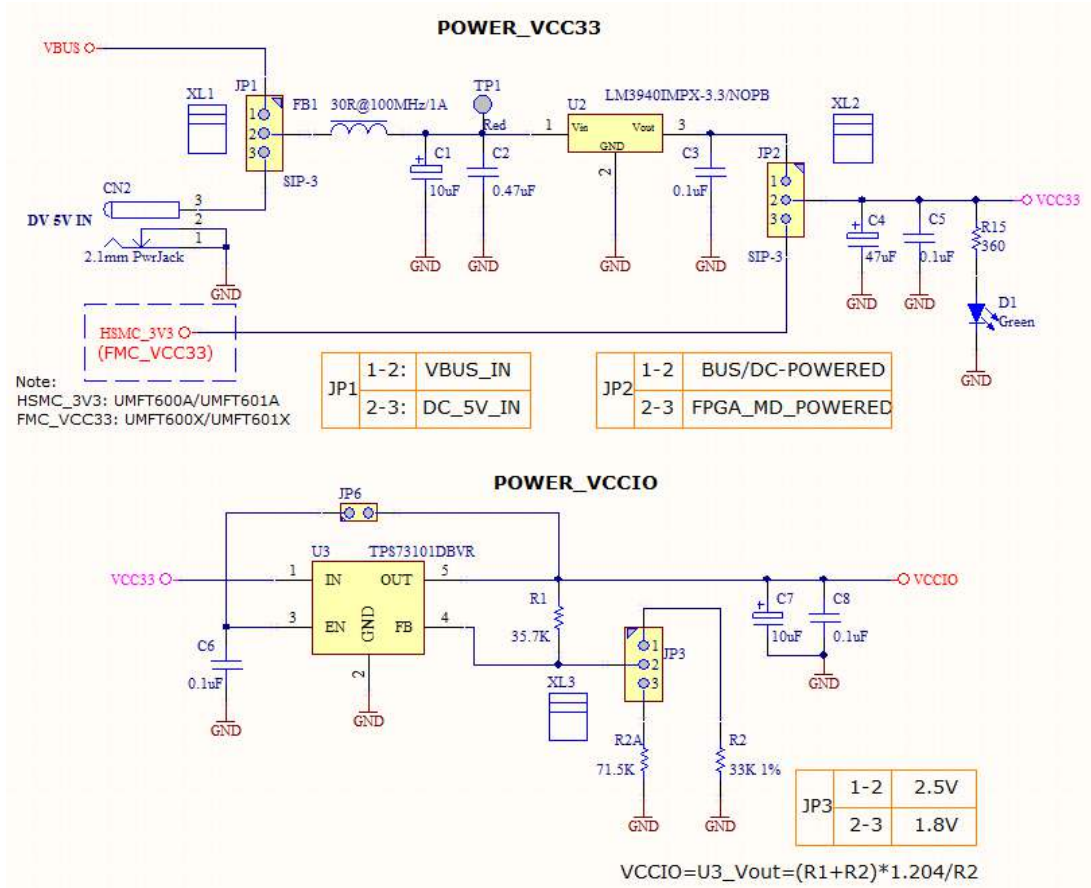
POWER_VCC33

VBUS

XL1

JP1

1
2
3

FB1

30R@100MHz/1A

TP1

Red

U2

LM3940IMPX-3.3/NOPB

1

Vin

Vout

3

GND

2

XL2

SIP-3

C1

10uF

C2

0.47uF

C3

0.1uF

JP2

1
2
3

VCC33

CN2

3
2
1

DV 5V IN

2.1mm PwrJack

GND

GND

GND

GND

GND

SIP-3

C4

47uF

C5

0.1uF

R15

360

GND

GND

D1

Green

GND

HSMC_3V3

(FMC_VCC33)

Note:
HSMC_3V3: UMFT600A/UMFT601A
FMC_VCC33: UMFT600X/UMFT601X

| JP1 | 1-2: | VBUS_IN |
|---|---|---|
| | 2-3: | DC_5V_IN |

| JP2 | 1-2 | BUS/DC-POWERED |
|---|---|---|
| | 2-3 | FPGA_MD_POWERED |

POWER_VCCIO

JP6

U3

TPS73101DBVR

VCC33

1

IN

OUT

5

VCCIO

3

EN

GND

FB

4

R1

35.7K

C7

10uF

C8

0.1uF

JP3

1
2
3

GND

C6

0.1uF

2

XL3

GND

GND

R2A

71.5K

R2

33K 1%

GND

GND

| JP3 | 1-2 | 2.5V |
|---|---|---|
| | 2-3 | 1.8V |

VCCIO=U3_Vout=(R1+R2)*1.204/R2